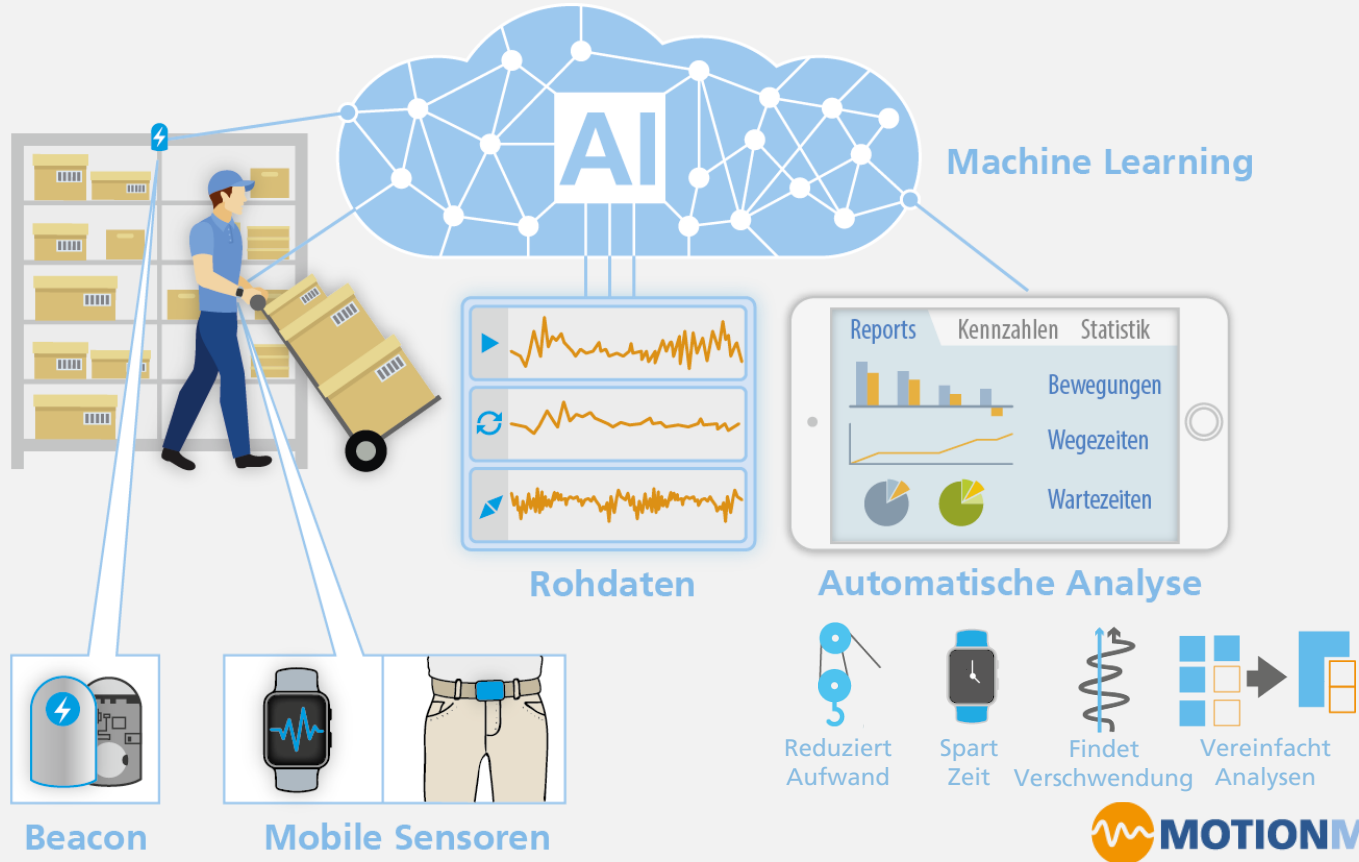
AI

Machine Learning

Reports Kennzahlen Statistik

Bewegungen

Wegezeiten

Wartezeiten

Rohdaten

Automatische Analyse

Reduziert Aufwand

Spart Zeit

Findet Verschwendung

Vereinfacht Analysen

Beacon

Mobile Sensoren

MOTIONM